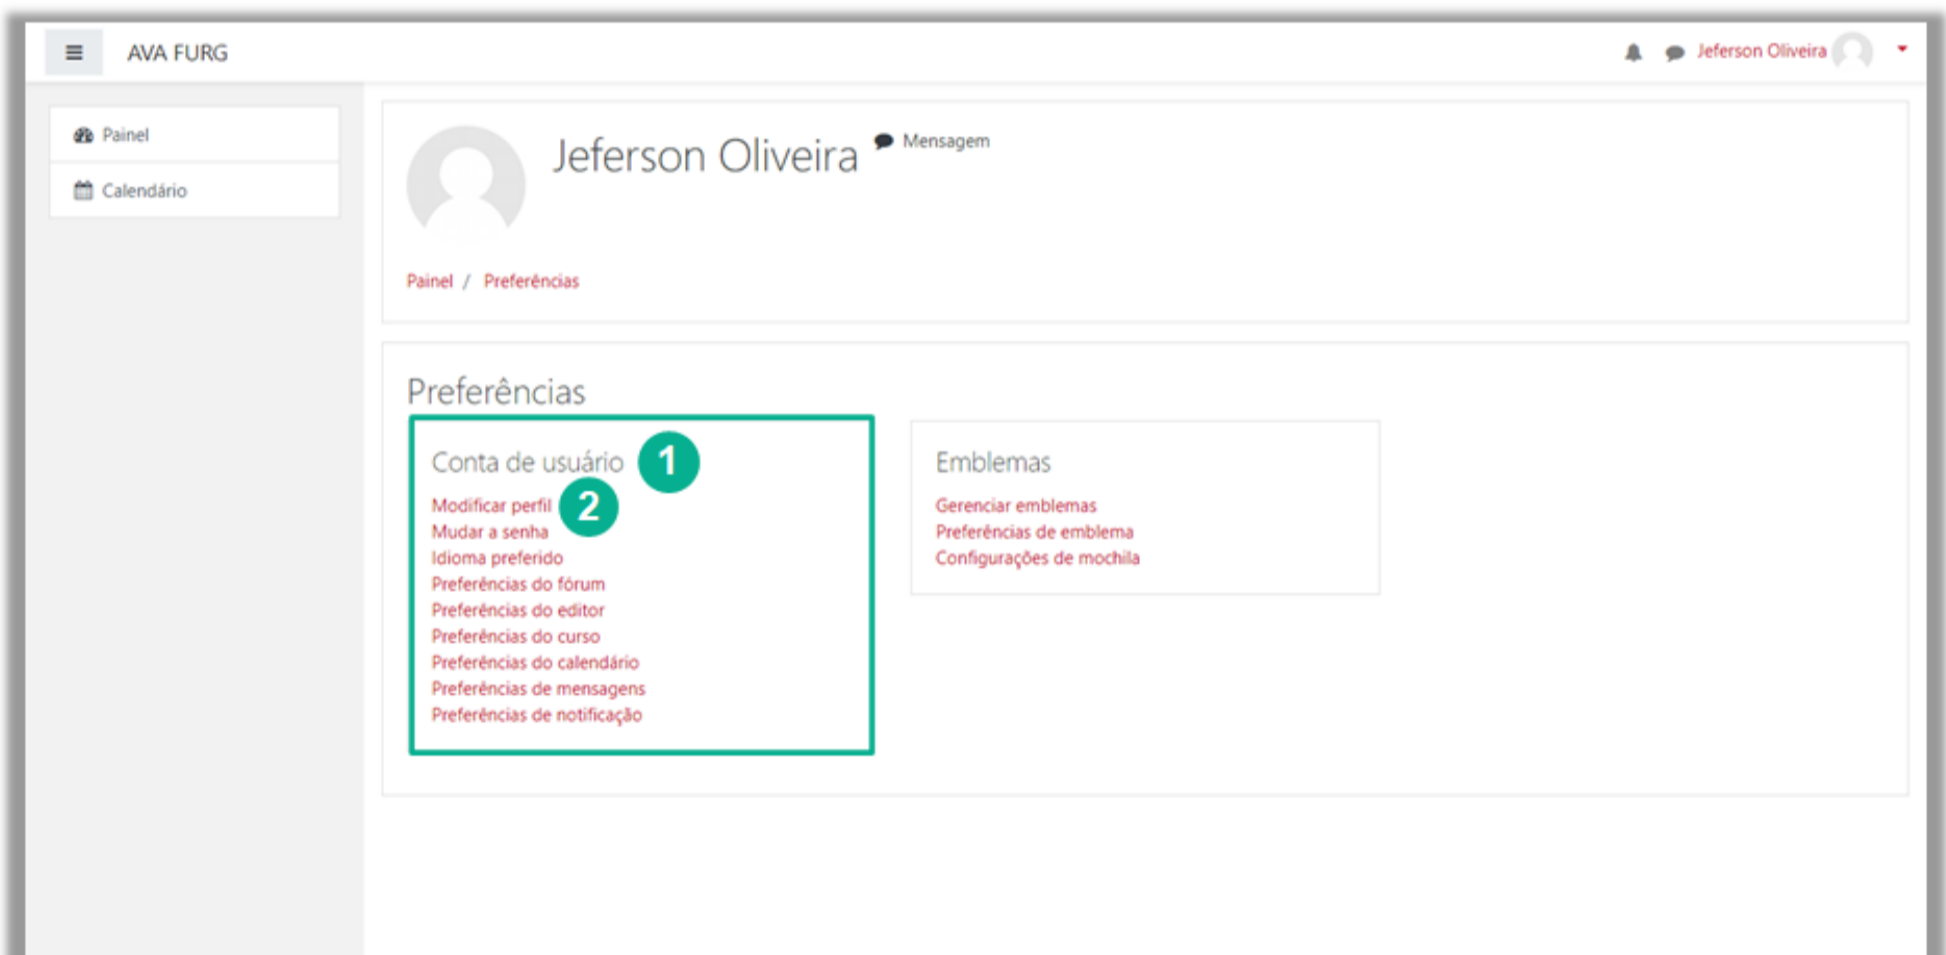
AVA FURG

Jeferson Oliveira

Painel

Calendário

Jeferson Oliveira

Mensagem

Painel / Preferências

Preferências

Conta de usuário 1

Modificar perfil 2
Mudar a senha
Idioma preferido
Preferências do fórum
Preferências do editor
Preferências do curso
Preferências do calendário
Preferências de mensagens
Preferências de notificação

Emblemas

Gerenciar emblemas
Preferências de emblema
Configurações de mochila